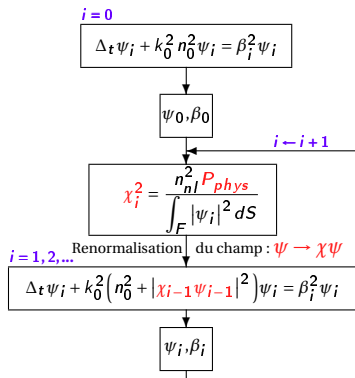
$i = 0$

$\Delta_t \psi_i + k_0^2 n_0^2 \psi_i = \beta_i^2 \psi_i$

$\psi_0, \beta_0$

$i \leftarrow i+1$

$\chi_i^2 = \frac{n_{nl}^2 P_{phys}}{\int_F |\psi_i|^2 dS}$

$i = 1, 2, ...$

Renormalisation du champ : $\psi \rightarrow \chi\psi$

$\Delta_t \psi_i + k_0^2 \left( n_0^2 + |\chi_{i-1}\psi_{i-1}|^2 \right) \psi_i = \beta_i^2 \psi_i$

$\psi_i, \beta_i$